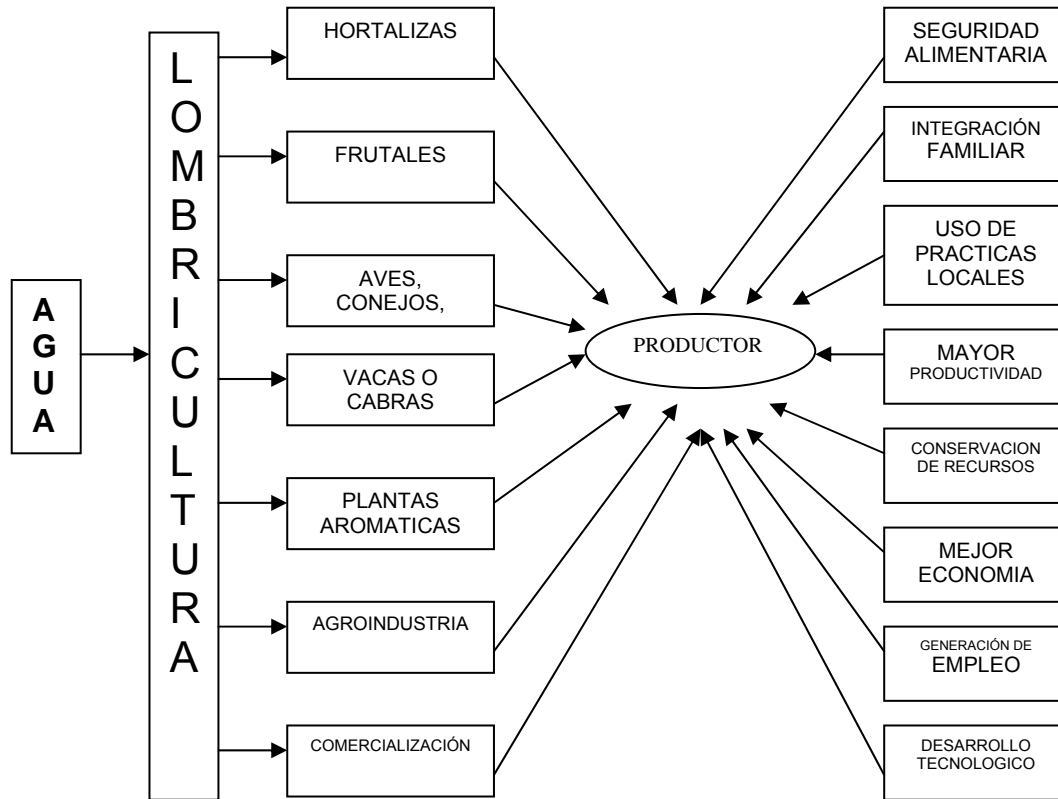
AGUA

LOMBRICULTURA

HORTALIZAS

FRUTALES

AVES, CONEJOS,

VACAS O CABRAS

PLANTAS AROMATICAS

AGROINDUSTRIA

COMERCIALIZACIÓN

PRODUCTOR

SEGURIDAD ALIMENTARIA

INTEGRACIÓN FAMILIAR

USO DE PRACTICAS LOCALES

MAYOR PRODUCTIVIDAD

CONSERVACION DE RECURSOS

MEJOR ECONOMIA

GENERACIÓN DE EMPLEO

DESARROLLO TECNOLOGICO